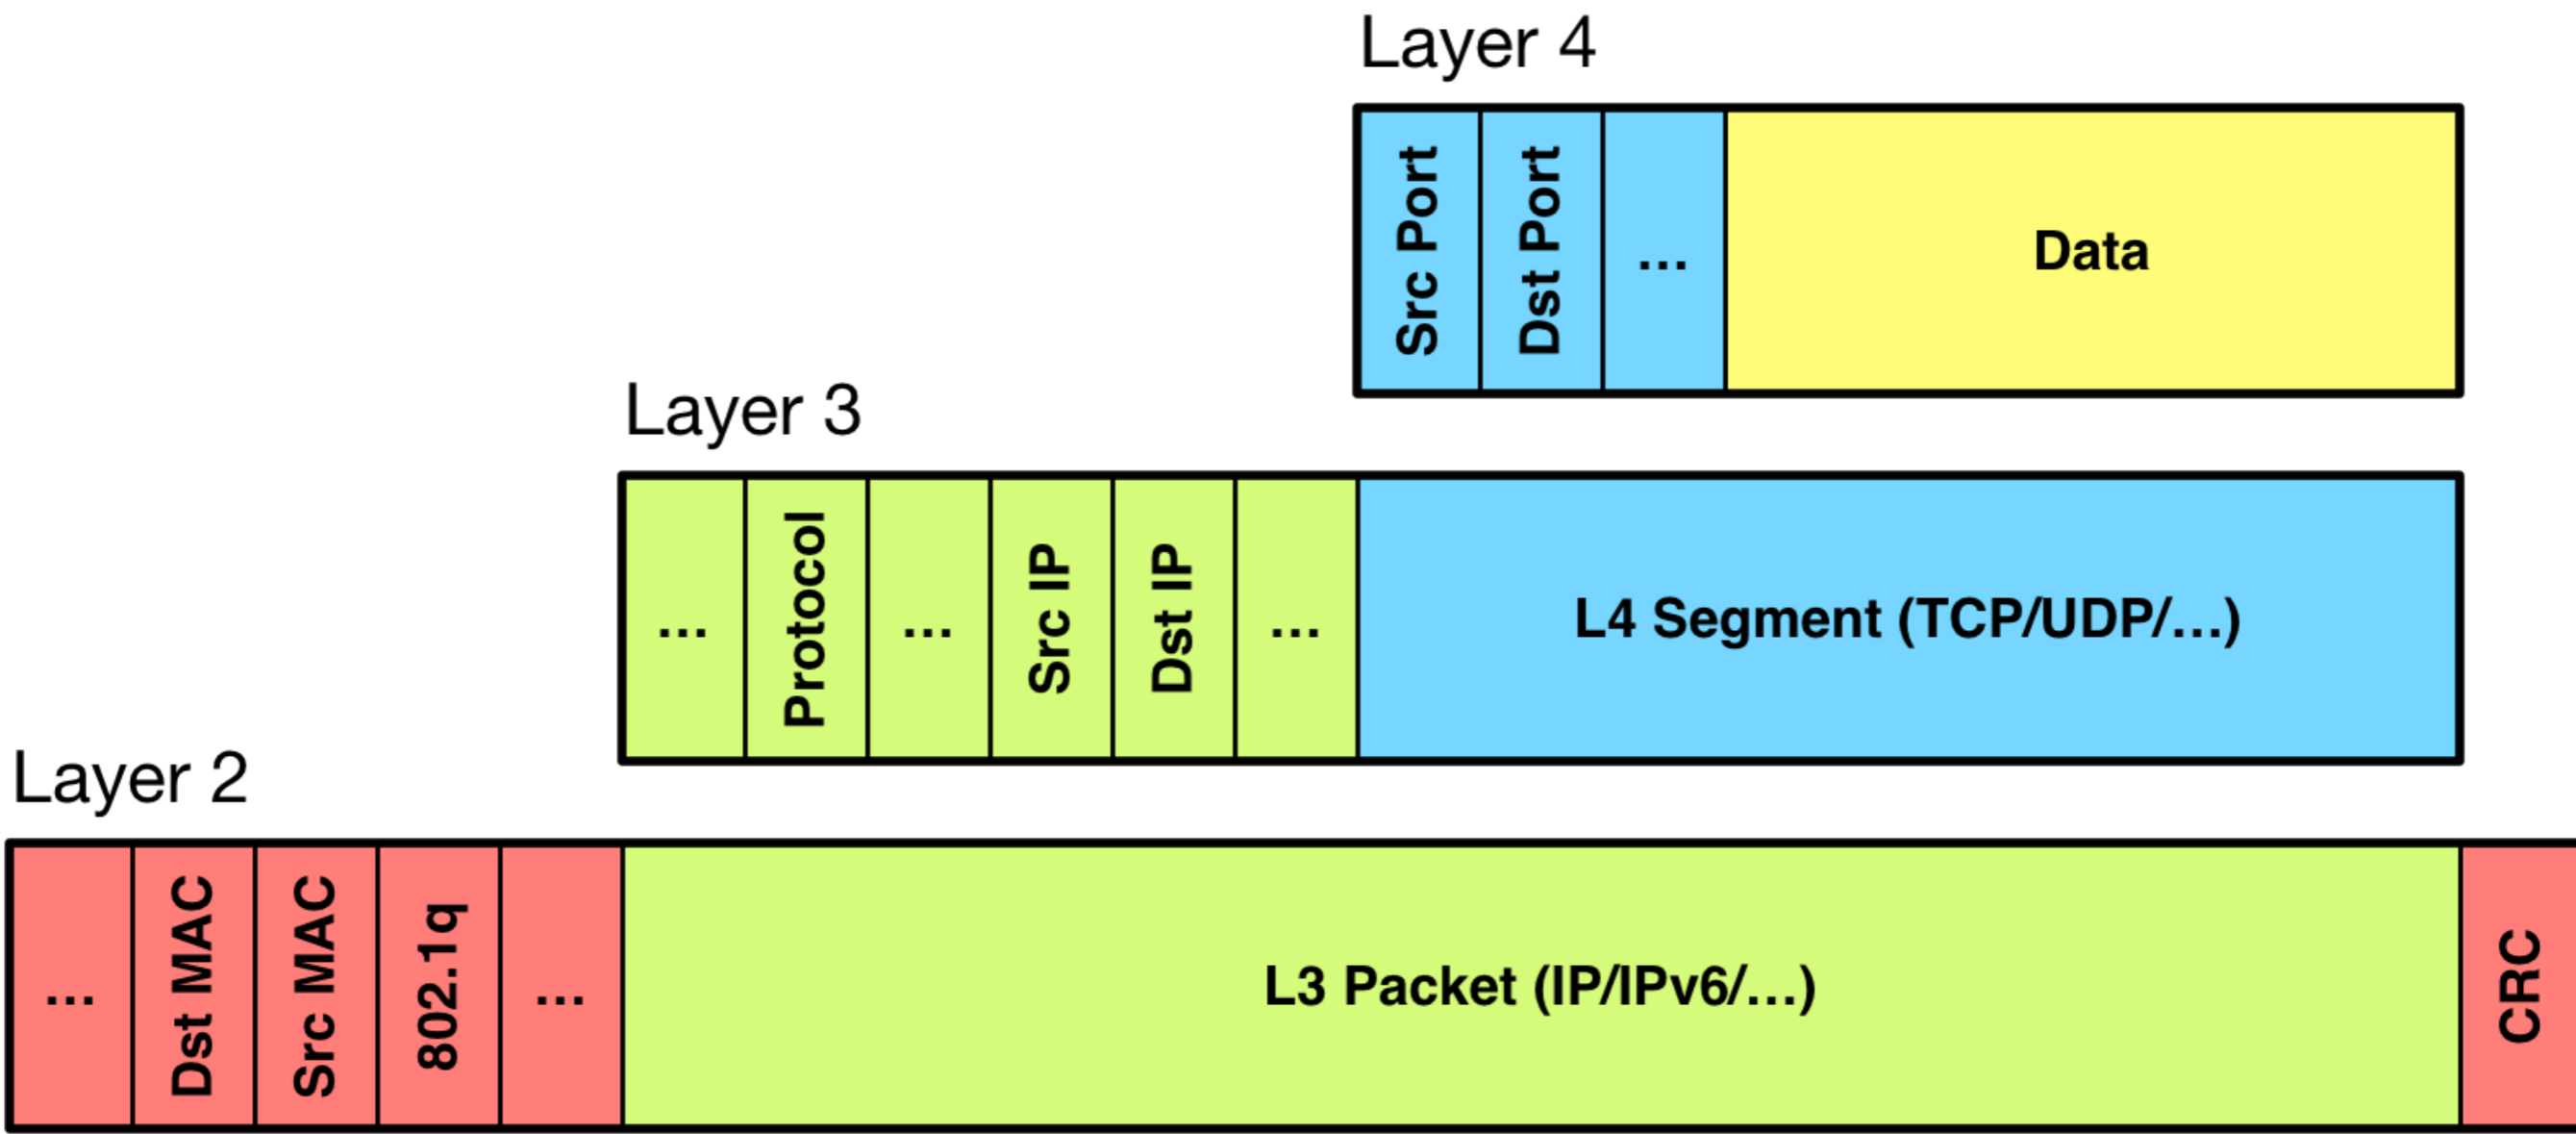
Layer 4

| Src Port | Dst Port | ... | Data |
|---|---|---|---|

Layer 3

| ... | Protocol | ... | Src IP | Dst IP | ... | L4 Segment (TCP/UDP/...) |
|---|---|---|---|---|---|---|

Layer 2

| ... | Dst MAC | Src MAC | 802.1q | ... | L3 Packet (IP/IPv6/...) | CRC |
|---|---|---|---|---|---|---|